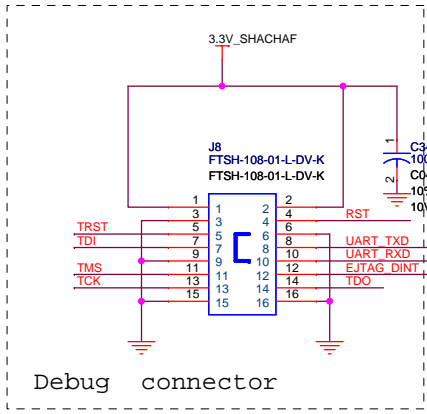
3.3V_SHACHAF

J8
FTSH-108-01-L-DV-K
FTSH-108-01-L-DV-K

C3
100
C0
10%
10V

1
2

1 2
3 4
5 6
7 8
9 10
11 12
13 14
15 16

1
3
5
7
9
11
13
15

2
4
6
8
10
12
14
16

TRST
TDI
TMS
TCK

RST
UART_TXD
UART_RXD
EJTAG_DINT
TDO

Debug connector